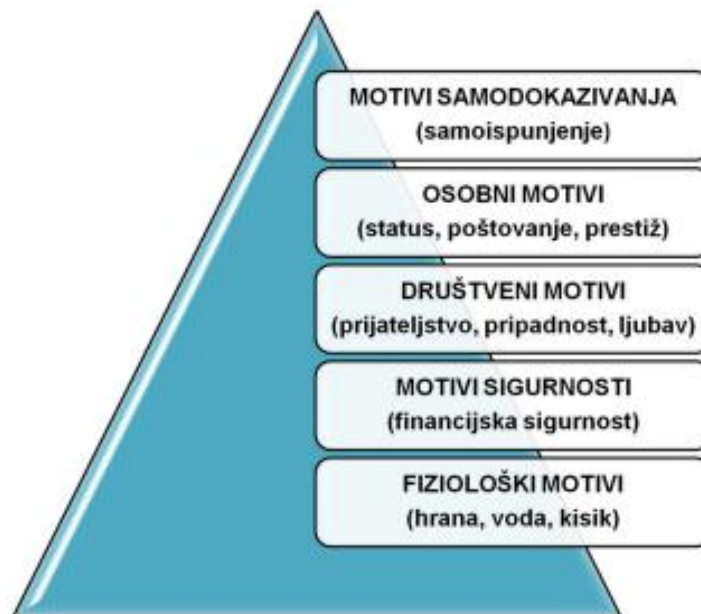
MOTIVI SAMODOKAZIVANJA
(samoispunjenje)

OSOBNI MOTIVI
(status, poštovanje, prestiž)

DRUŠTVENI MOTIVI
(prijateljstvo, pripadnost, ljubav)

MOTIVI SIGURNOSTI
(financijska sigurnost)

FIZIOLOŠKI MOTIVI
(hrana, voda, kisik)